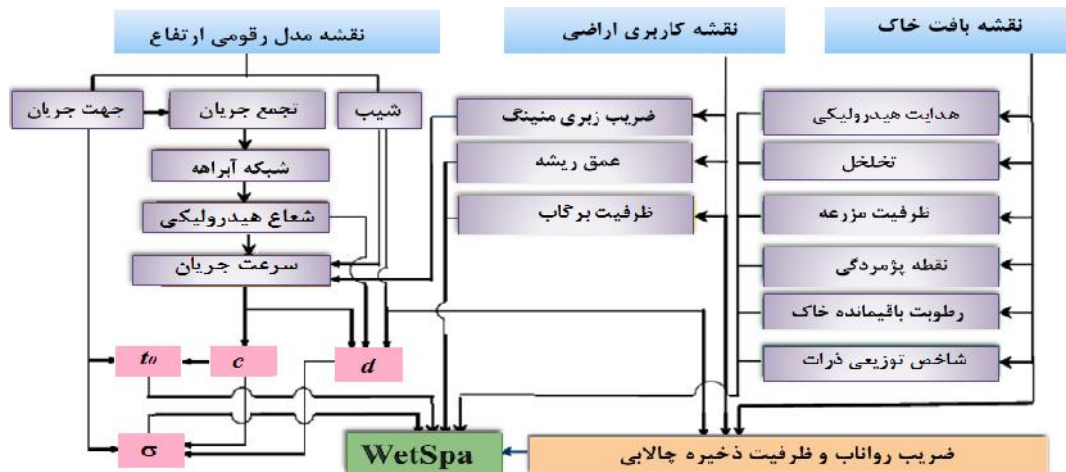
نقشه مدل رقومی ارتفاع

نقشه کاربری اراضی

نقشه بافت خاک

جهت جریان

تجمع جریان

شیب

ضریب زبری مانینگ

هدایت هیدرولیکی

شبکه آبراهه

عمق ریشه

تخلخل

شعاع هیدرولیکی

ظرفیت برگاب

ظرفیت مزرعه

سرعت جریان

نقطه پژمردگی

رطوبت باقیمانده خاک

$t_0$

$c$

$d$

شاخص توزیعی ذرات

$\sigma$

WetSpa

ضریب رواناب و ظرفیت ذخیره چالابی